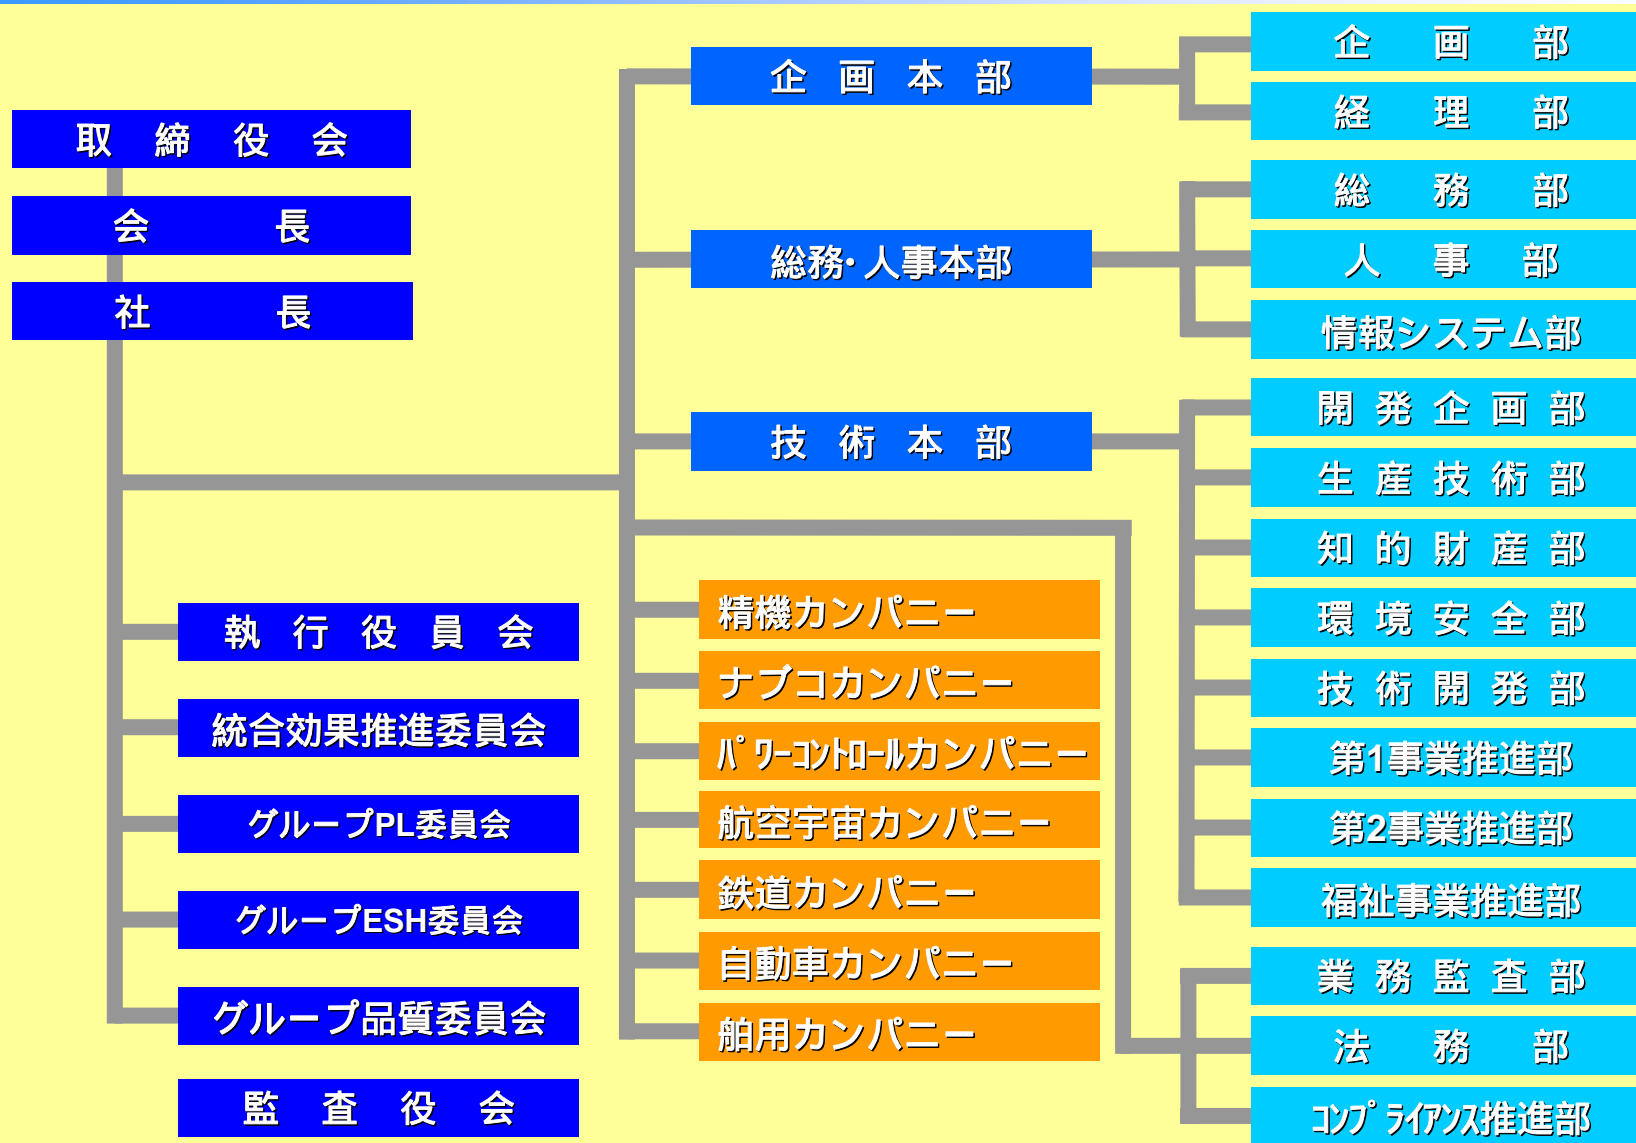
取締役会

会長

社長

企画本部

総務・人事本部

技術本部

企画部

経理部

総務部

人事部

情報システム部

開発企画部

生産技術部

知的財産部

環境安全部

技術開発部

第1事業推進部

第2事業推進部

福祉事業推進部

業務監査部

法務部

コンプライアンス推進部

執行役員会

統合効果推進委員会

グループPL委員会

グループESH委員会

グループ品質委員会

監査役会

精機カンパニー

ナブコカンパニー

パワーコントロールカンパニー

航空宇宙カンパニー

鉄道カンパニー

自動車カンパニー

舶用カンパニー